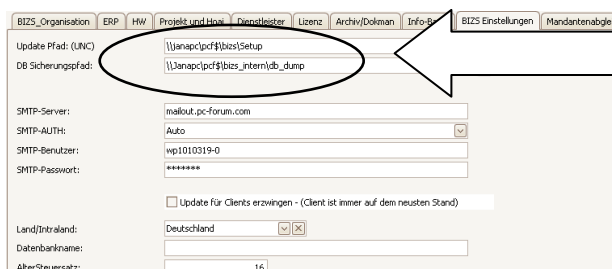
BIZS_Organisation | ERP | HW | Projekt und Hoai | Dienstleister | Lizenz | Archiv/Dokman | Info-B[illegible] | BIZS Einstellungen | Mandantenabgle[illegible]

Update Pfad: (UNC) \\Janapc\pcf$\bizs\Setup
DB Sicherungspfad: \\Janapc\pcf$\bizs_intern\db_dump

SMTP-Server: mailout.pc-forum.com
SMTP-AUTH: Auto
SMTP-Benutzer: wp1010319-0
SMTP-Passwort: *******

Update für Clients erzwingen - (Client ist immer auf dem neusten Stand)

Land/Intraland: Deutschland
Datenbankname:
AlterSteuersatz: 16